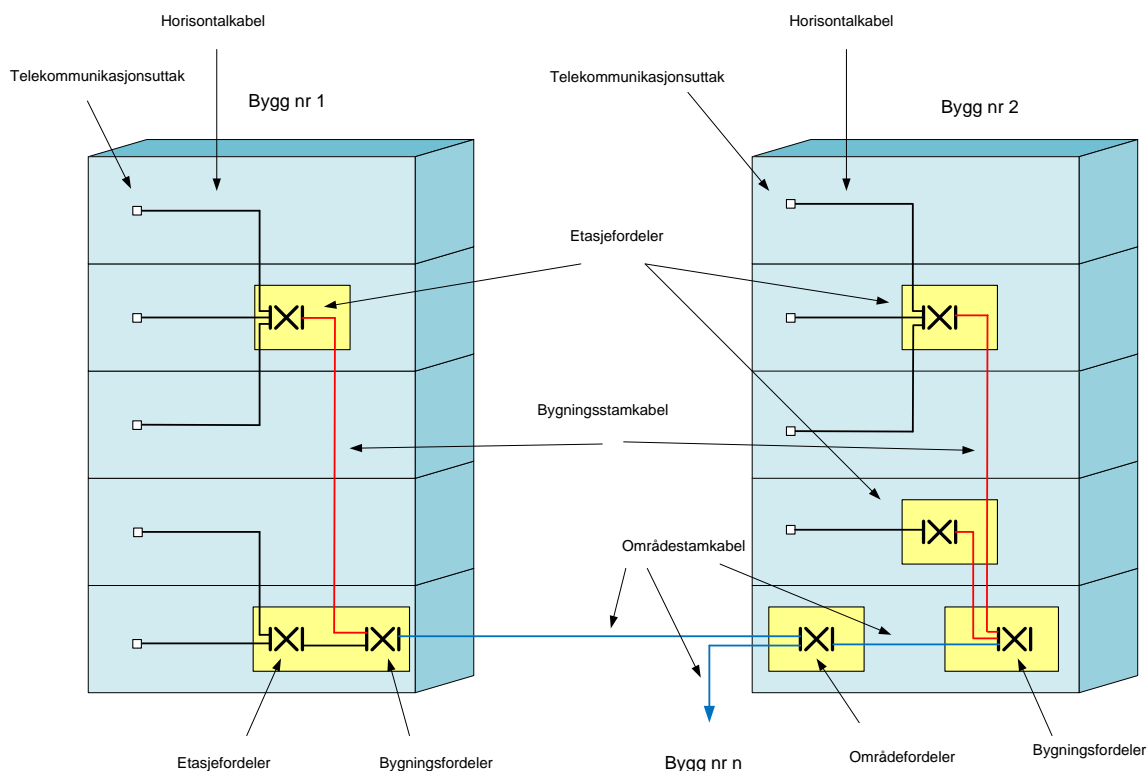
Horisontalkabel

Telekommunikasjonsuttak

Bygg nr 1

Horisontalkabel

Telekommunikasjonsuttak

Bygg nr 2

Etasjefordeler

Bygningsstamkabel

Områdestamkabel

Etasjefordeler

Bygningsfordeler

Bygg nr n

Områdefordeler

Bygningsfordeler